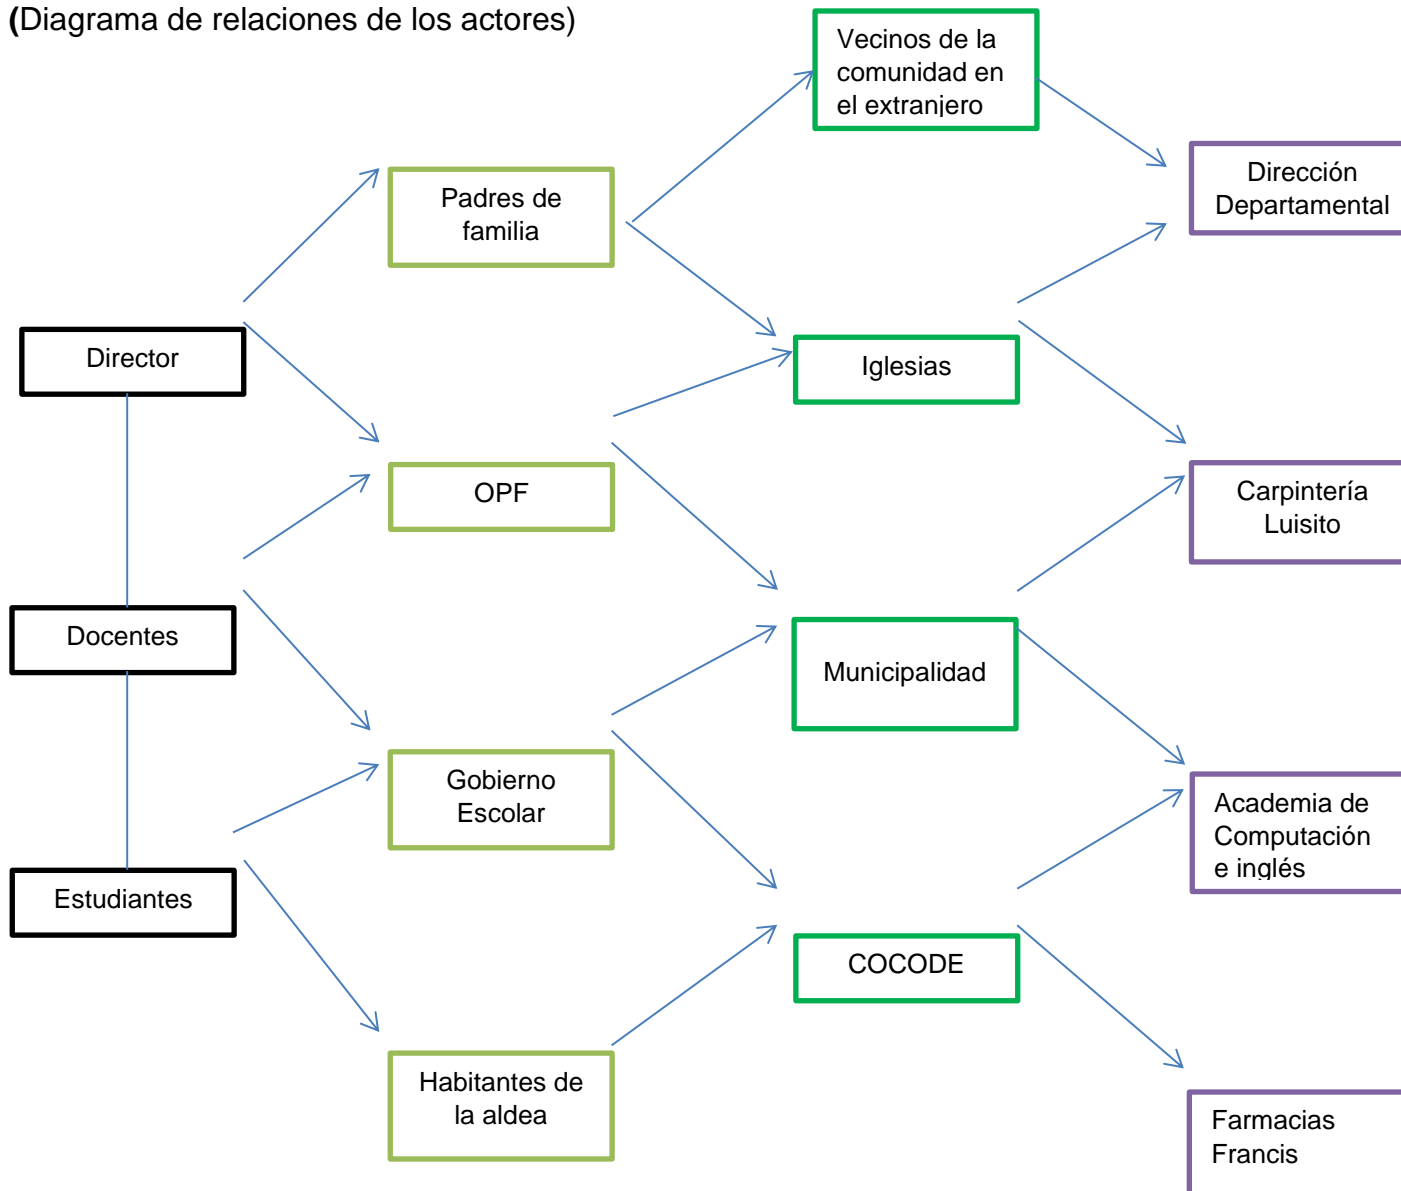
(Diagrama de relaciones de los actores)

Director

Docentes

Estudiantes

Padres de familia

OPF

Gobierno Escolar

Habitantes de la aldea

Vecinos de la comunidad en el extranjero

Iglesias

Municipalidad

COCODE

Dirección Departamental

Carpintería Luisito

Academia de Computación e inglés

Farmacias Francis